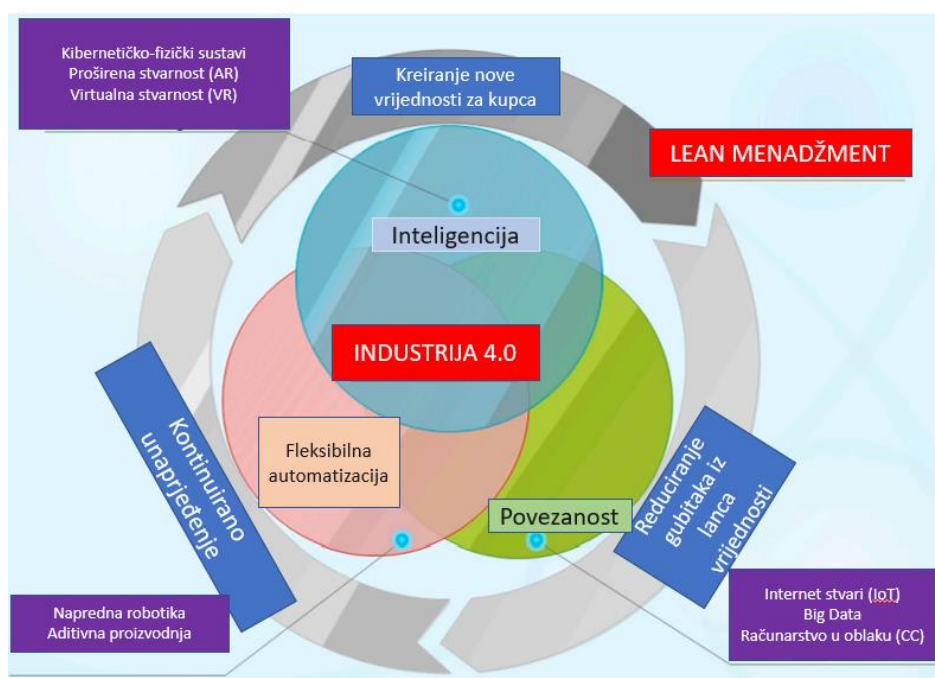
Kibernetičko-fizički sustavi
Proširena stvarnost (AR)
Virtualna stvarnost (VR)

Kreiranje nove vrijednosti za kupca

LEAN MENADŽMENT

Inteligencija

INDUSTRIJA 4.0

Kontinuirano unapređenje

Fleksibilna automatizacija

Povezanost

Reduciranje gubitaka iz lanca vrijednosti

Napredna robotika
Aditivna proizvodnja

Internet stvari (IoT)
Big Data
Računarstvo u oblaku (CC)